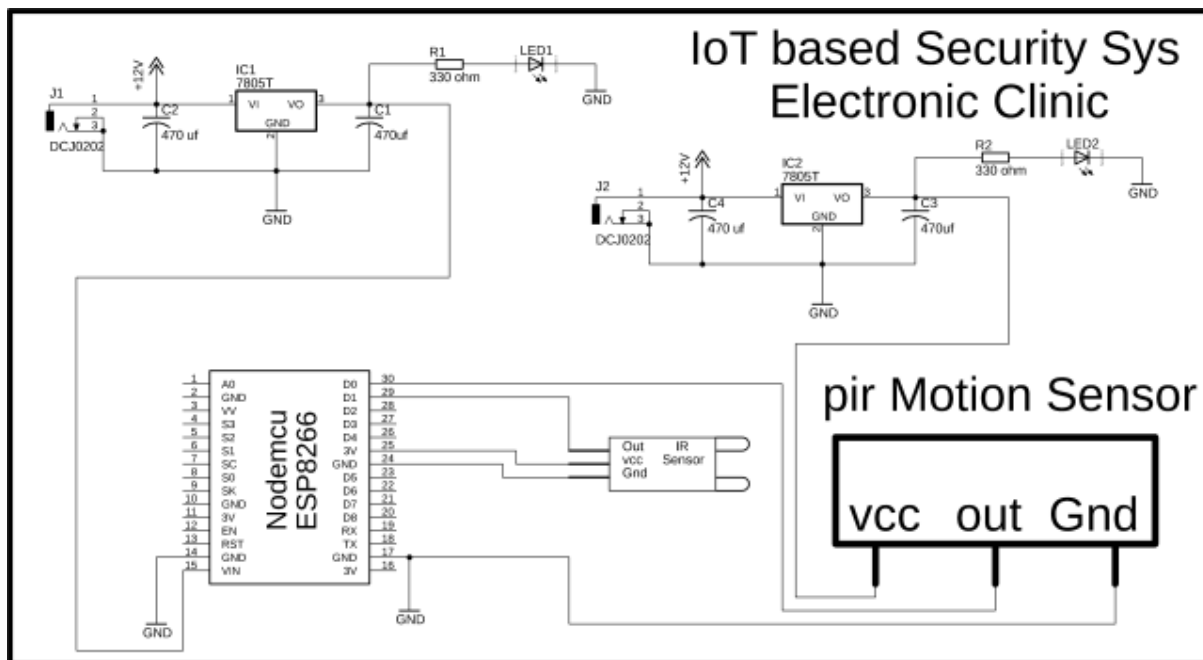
IoT based Security Sys
Electronic Clinic

J1
1
2
3
DCJ0202
+12V
C2
470 uf
IC1
7805T
VI
VO
GND
1
3
2
GND
C1
470uf
R1
330 ohm
LED1
GND

J2
1
2
3
DCJ0202
+12V
C4
470 uf
IC2
7805T
VI
VO
GND
1
3
2
GND
C3
470uf
R2
330 ohm
LED2
GND

pir Motion Sensor
vcc out Gnd

Nodemcu
ESP8266

| | | | |
|---|---|---|---|
| 1 | A0 | D0 | 30 |
| 2 | GND | D1 | 29 |
| 3 | VV | D2 | 28 |
| 4 | S3 | D3 | 27 |
| 5 | S2 | D4 | 26 |
| 6 | S1 | 3V | 25 |
| 7 | SC | GND | 24 |
| 8 | S0 | D5 | 23 |
| 9 | SK | D6 | 22 |
| 10 | GND | D7 | 21 |
| 11 | 3V | D8 | 20 |
| 12 | EN | RX | 19 |
| 13 | RST | TX | 18 |
| 14 | GND | GND | 17 |
| 15 | VIN | 3V | 16 |

Out
vcc
Gnd
IR
Sensor

GND
GND